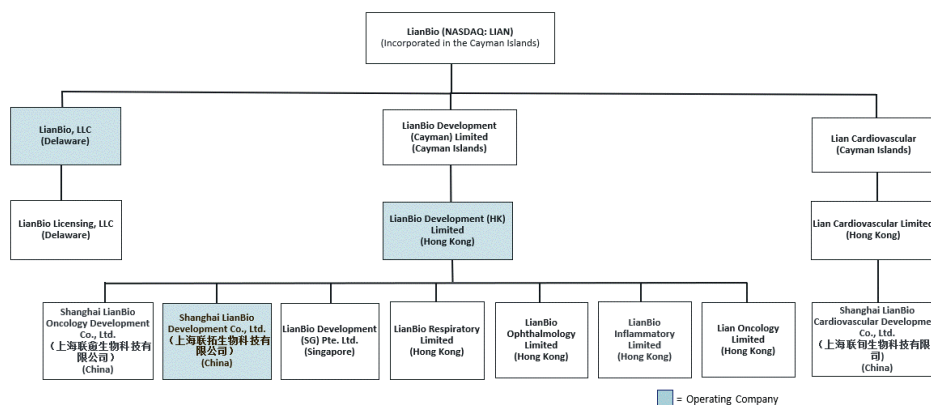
LianBio (NASDAQ: LIAN)
(Incorporated in the Cayman Islands)

LianBio, LLC
(Delaware)

LianBio Development (Cayman) Limited
(Cayman Islands)

Lian Cardiovascular
(Cayman Islands)

LianBio Licensing, LLC
(Delaware)

LianBio Development (HK) Limited
(Hong Kong)

Lian Cardiovascular Limited
(Hong Kong)

Shanghai LianBio Oncology Development Co., Ltd.
(上海联翕生物科技有限公司)
(China)

Shanghai LianBio Development Co., Ltd.
(上海联拓生物科技有限公司)
(China)

LianBio Development (SG) Pte. Ltd.
(Singapore)

LianBio Respiratory Limited
(Hong Kong)

LianBio Ophthalmology Limited
(Hong Kong)

LianBio Inflammatory Limited
(Hong Kong)

Lian Oncology Limited
(Hong Kong)

Shanghai LianBio Cardiovascular Developme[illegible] Co., Ltd.
(上海联甸生物科技有限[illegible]司)
(China)

= Operating Company